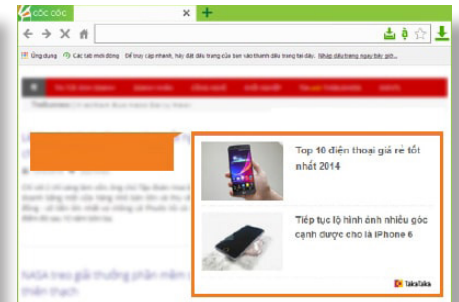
CỐC CỐC

Ứng dụng | Các tab mới đóng | Để truy cập nhanh, hãy đặt dấu trang của bạn vào thanh dấu trang tại đây. Nhập dấu trang ngay bây giờ...

Top 10 điện thoại giá rẻ tốt nhất 2014

Tiếp tục lộ hình ảnh nhiều góc cạnh được cho là iPhone 6

takataka

NASA treo giải thưởng phần mềm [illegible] thiên thạch